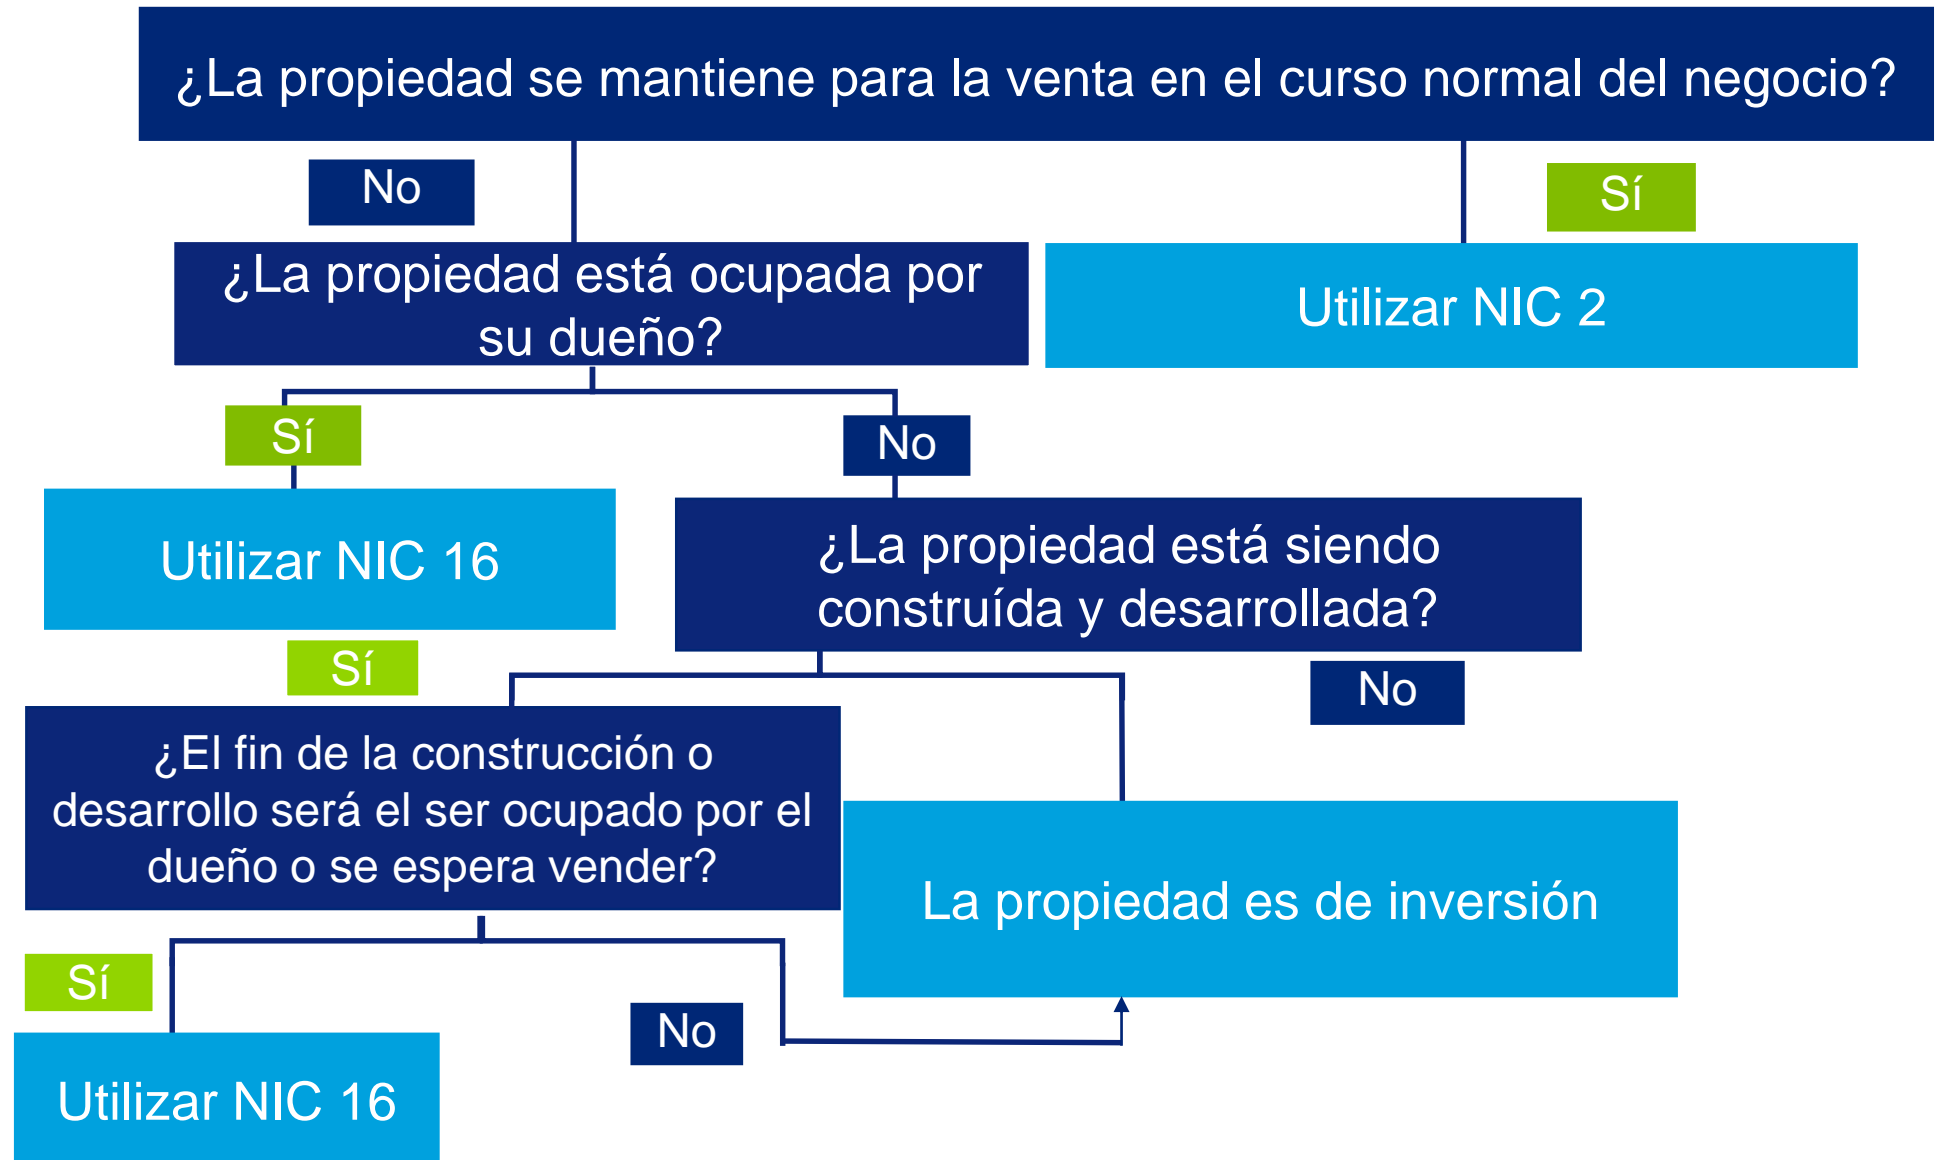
¿La propiedad se mantiene para la venta en el curso normal del negocio?

No

Sí

¿La propiedad está ocupada por su dueño?

Utilizar NIC 2

Sí

No

Utilizar NIC 16

¿La propiedad está siendo construída y desarrollada?

Sí

No

¿El fin de la construcción o desarrollo será el ser ocupado por el dueño o se espera vender?

La propiedad es de inversión

Sí

No

Utilizar NIC 16